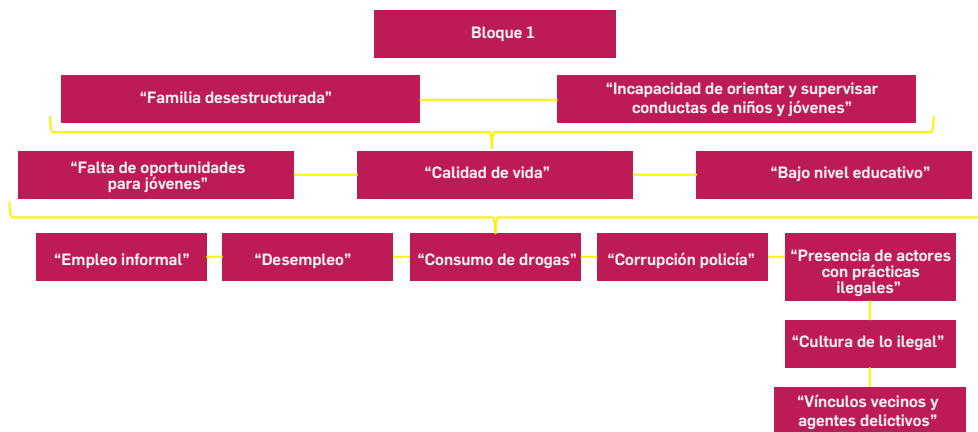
Bloque 1

“Familia desestructurada”

“Incapacidad de orientar y supervisar conductas de niños y jóvenes”

“Falta de oportunidades para jóvenes”

“Calidad de vida”

“Bajo nivel educativo”

“Empleo informal”

“Desempleo”

“Consumo de drogas”

“Corrupción policía”

“Presencia de actores con prácticas ilegales”

“Cultura de lo ilegal”

“Vínculos vecinos y agentes delictivos”